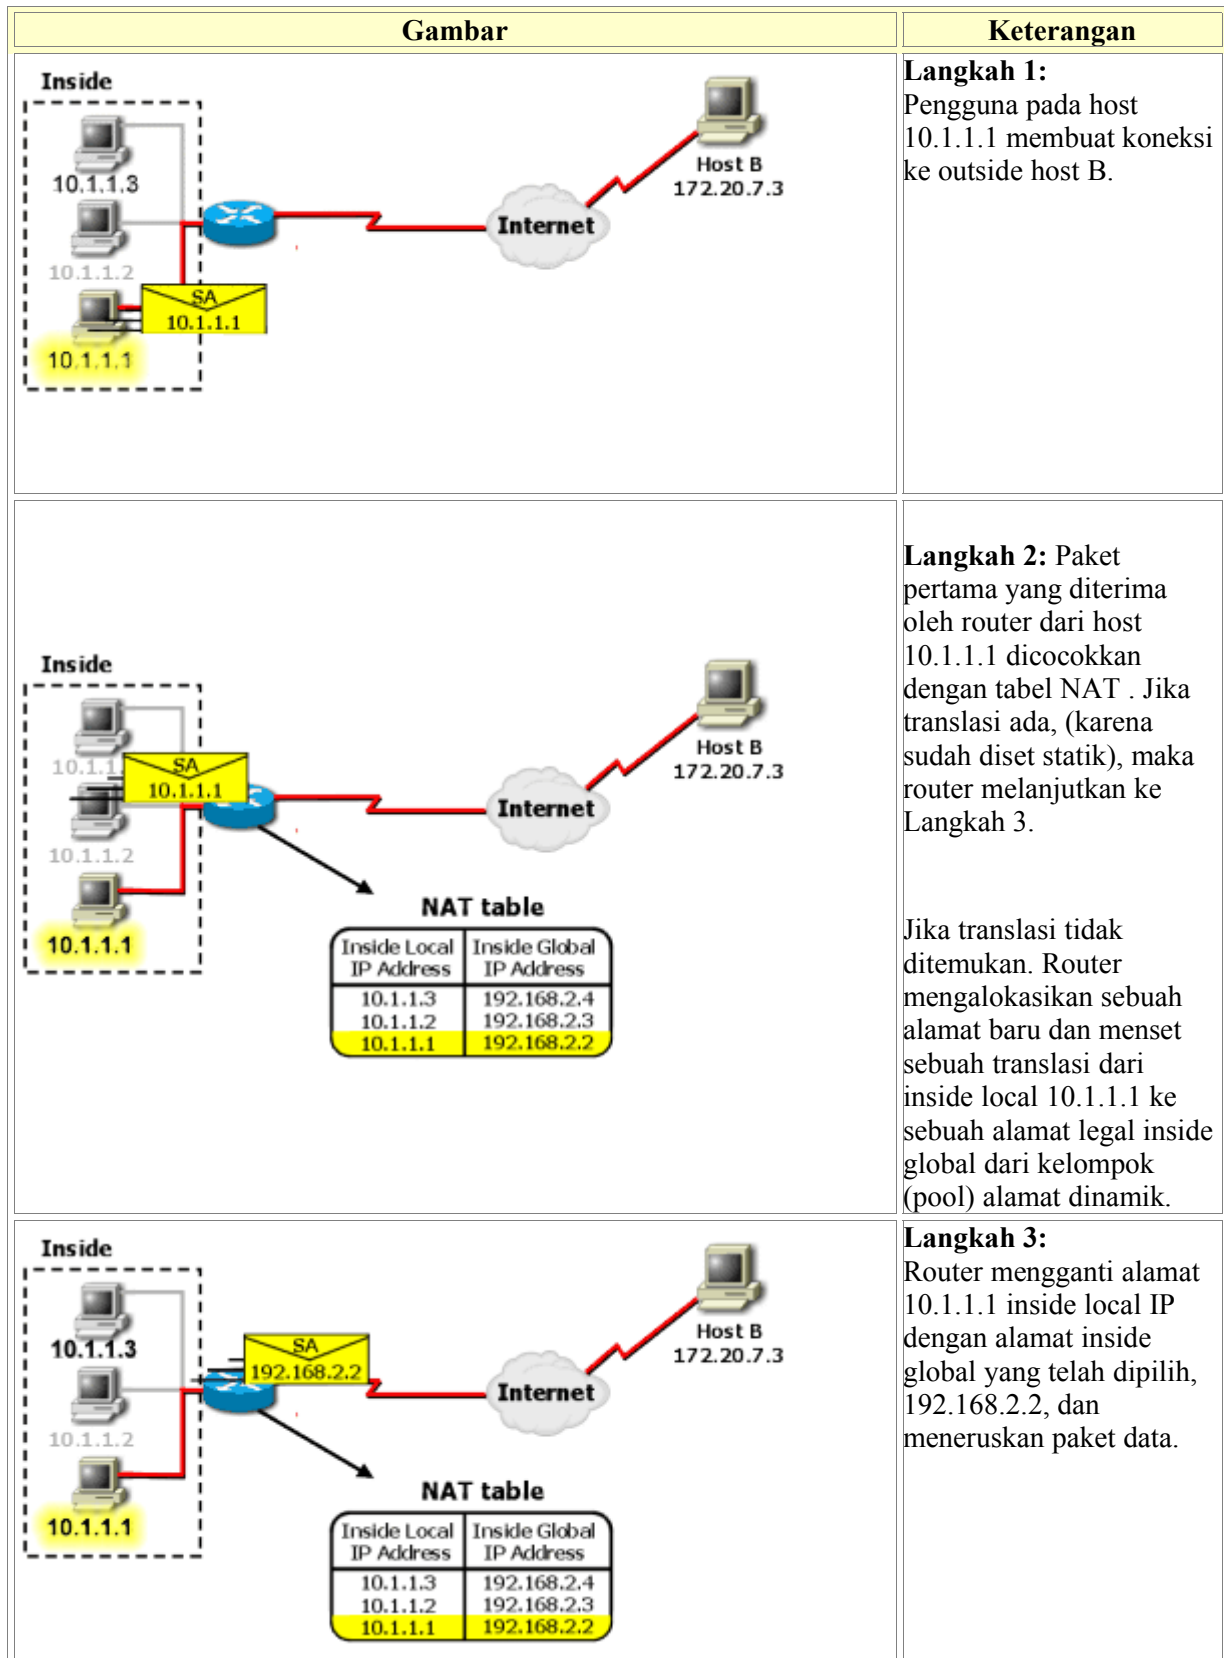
| Gambar | Keterangan |
|---|---|
| Inside 10.1.1.3 10.1.1.2 SA 10.1.1.1 10.1.1.1 Internet Host B 172.20.7.3 | **Langkah 1:** Pengguna pada host 10.1.1.1 membuat koneksi ke outside host B. |
| Inside 10.1.1 SA 10.1.1.1 10.1.1.2 10.1.1.1 Internet Host B 172.20.7.3 NAT table | **Langkah 2:** Paket pertama yang diterima oleh router dari host 10.1.1.1 dicocokkan dengan tabel NAT . Jika translasi ada, (karena sudah diset statik), maka router melanjutkan ke Langkah 3. Jika translasi tidak ditemukan. Router mengalokasikan sebuah alamat baru dan menset sebuah translasi dari inside local 10.1.1.1 ke sebuah alamat legal inside global dari kelompok (pool) alamat dinamik. |
| Inside 10.1.1.3 SA 192.168.2.2 10.1.1.2 10.1.1.1 Internet Host B 172.20.7.3 NAT table | **Langkah 3:** Router mengganti alamat 10.1.1.1 inside local IP dengan alamat inside global yang telah dipilih, 192.168.2.2, dan meneruskan paket data. |

NAT table

| Inside Local IP Address | Inside Global IP Address |
|---|---|
| 10.1.1.3 | 192.168.2.4 |
| 10.1.1.2 | 192.168.2.3 |
| 10.1.1.1 | 192.168.2.2 |

NAT table

| Inside Local IP Address | Inside Global IP Address |
|---|---|
| 10.1.1.3 | 192.168.2.4 |
| 10.1.1.2 | 192.168.2.3 |
| 10.1.1.1 | 192.168.2.2 |